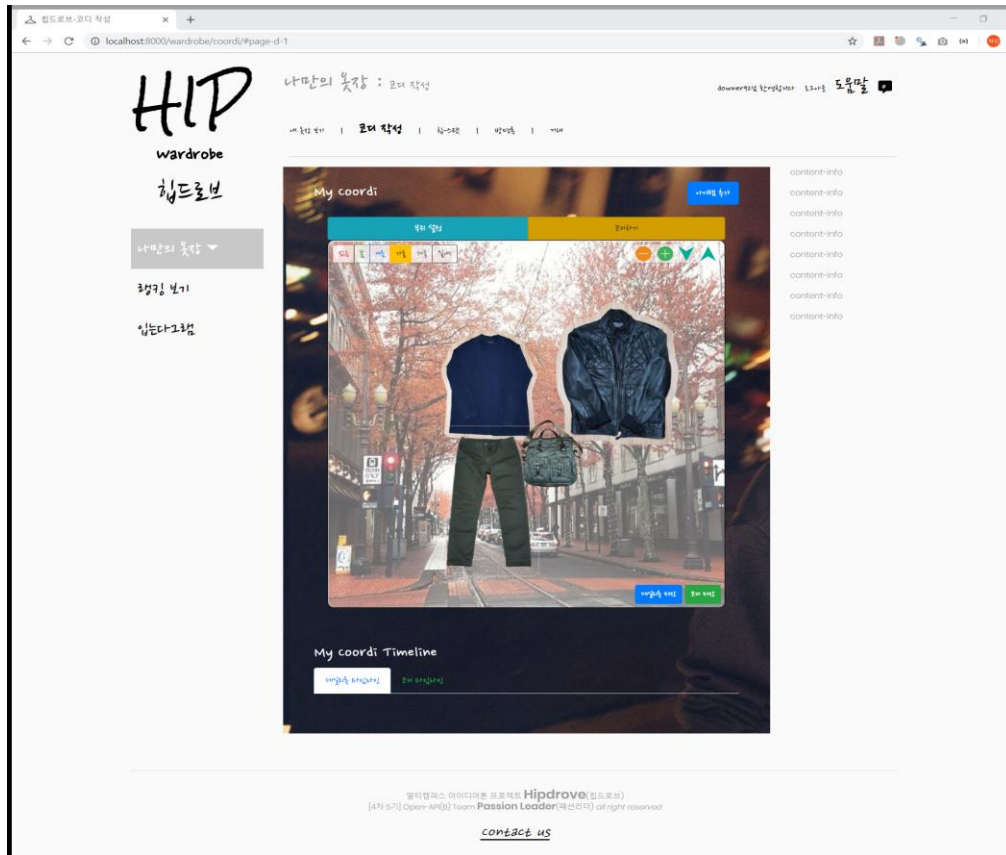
힙드로브-코디 작성

localhost:8000/wardrobe/coordi/#page-d-1

HIP
wardrobe
힙드로브

나만의 옷장 : 코디 작성

downer님 환영합니다 로그아웃 도움말

내 옷장 보기 | 코디 작성 | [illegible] | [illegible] | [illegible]

나만의 옷장

랭킹 보기

입는다그램

My coordi

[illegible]

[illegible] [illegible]

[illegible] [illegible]

My coordi Timeline

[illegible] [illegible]

content-info
content-info
content-info
content-info
content-info
content-info
content-info
content-info

멀티캠퍼스 아이디어톤 프로젝트 Hipdrove(힙드로브)
[4차 5기] Open-API(B) Team Passion Leader(패션리더) all right reserved

contact us